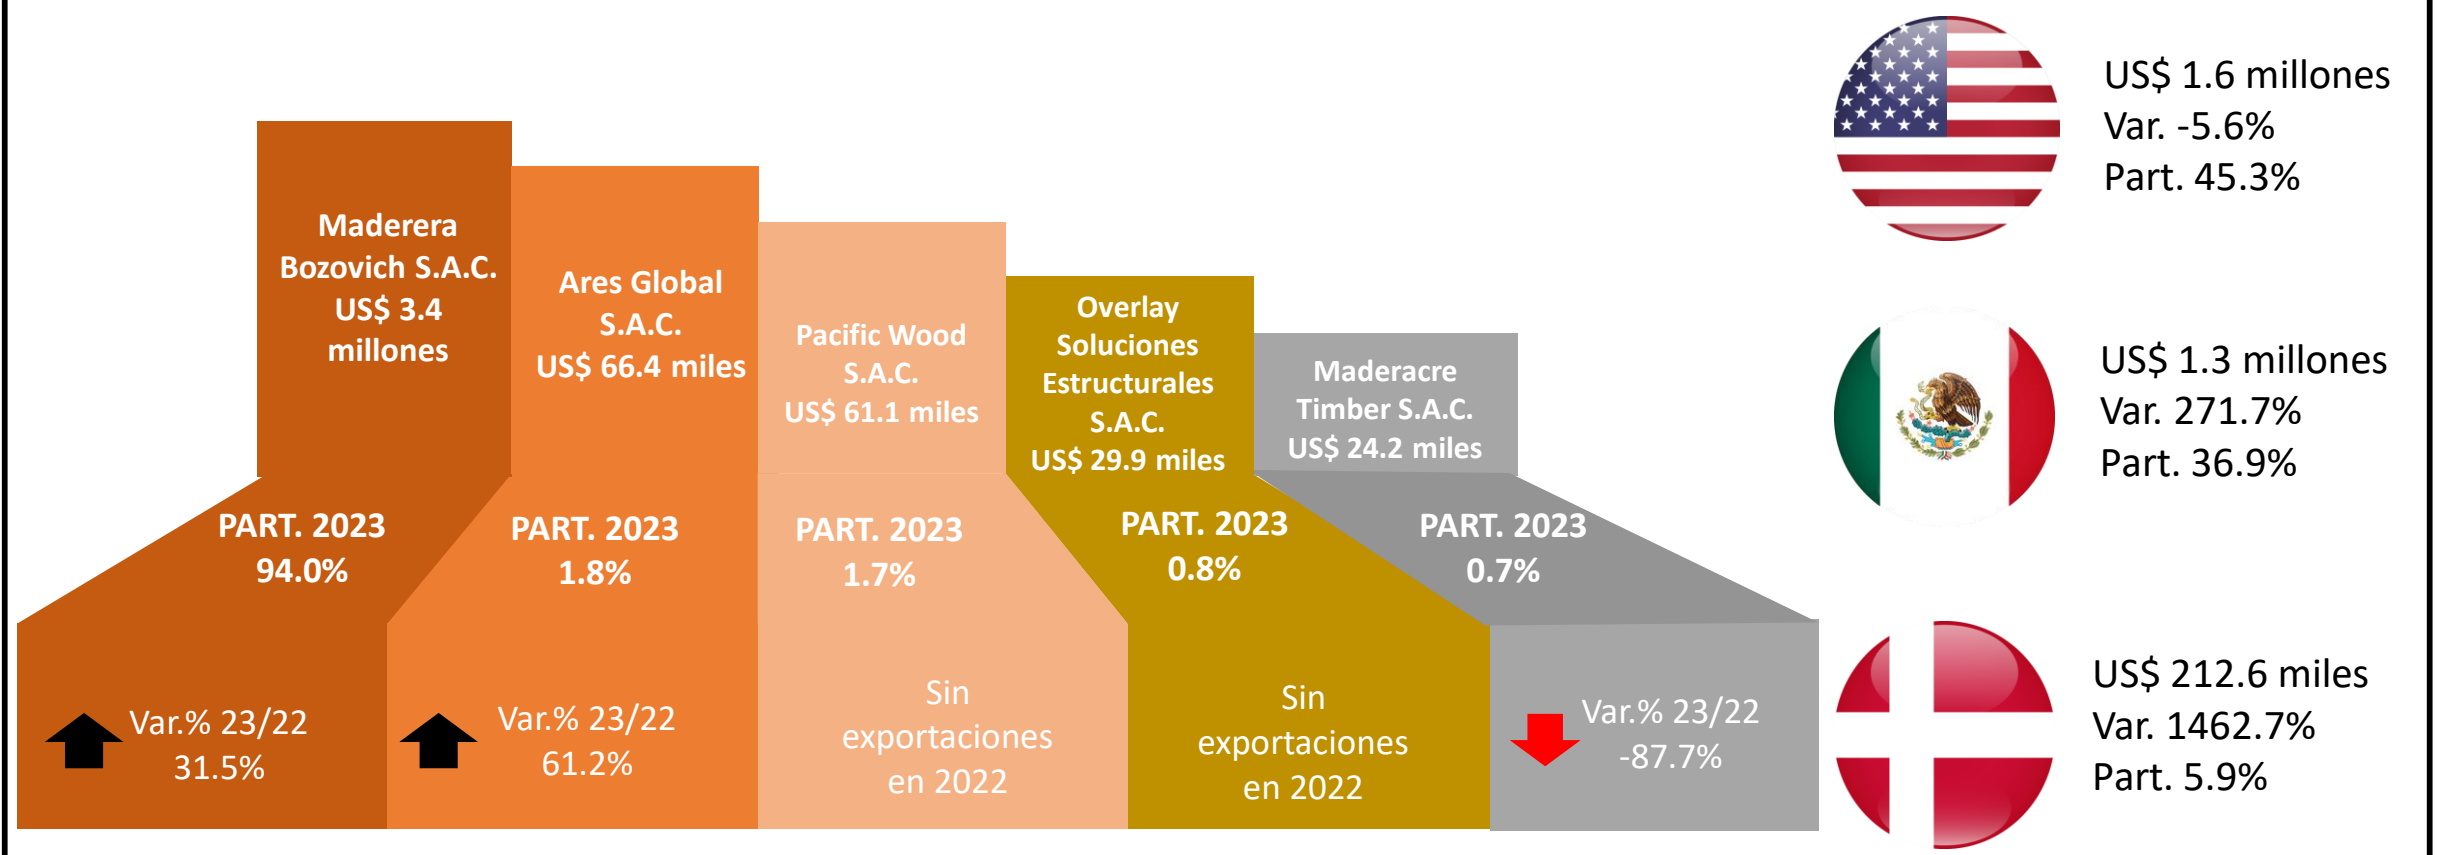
Maderera Bozovich S.A.C. US$ 3.4 millones

PART. 2023 94.0%

Var.% 23/22 31.5%

Ares Global S.A.C. US$ 66.4 miles

PART. 2023 1.8%

Var.% 23/22 61.2%

Pacific Wood S.A.C. US$ 61.1 miles

PART. 2023 1.7%

Sin exportaciones en 2022

Overlay Soluciones Estructurales S.A.C. US$ 29.9 miles

PART. 2023 0.8%

Sin exportaciones en 2022

Maderacre Timber S.A.C. US$ 24.2 miles

PART. 2023 0.7%

Var.% 23/22 -87.7%

US$ 1.6 millones
Var. -5.6%
Part. 45.3%

US$ 1.3 millones
Var. 271.7%
Part. 36.9%

US$ 212.6 miles
Var. 1462.7%
Part. 5.9%